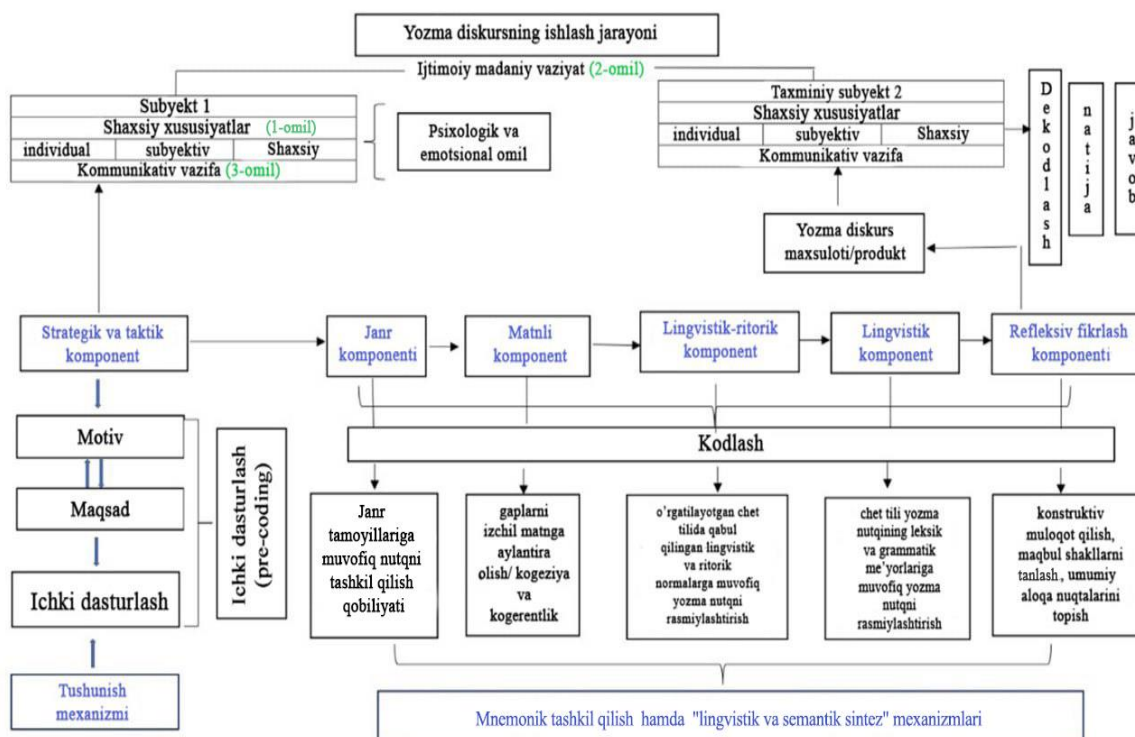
Yozma diskursning ishlash jarayoni

Ijtimoiy madaniy vaziyat (2-omil)

| Subyekt 1 | | |
|---|---|---|
| Shaxsiy xusu­siyatlar (1-omil) | | |
| individual | subyektiv | Shaxsiy |
| Kommunikativ vazifa (3-omil) | | |

Psixologik va emotsional omil

| Taxminiy subyekt 2 | | |
|---|---|---|
| Shaxsiy xususiyatlar | | |
| individual | subyektiv | Shaxsiy |
| Kommunikativ vazifa | | |

Dekodlash

natija

javob

Yozma diskurs maxsuloti/produkt

Strategik va taktik komponent

Janr komponenti

Matnli komponent

Lingvistik-ritorik komponent

Lingvistik komponent

Refleksiv fikrlash komponenti

Motiv

Maqsad

Ichki dasturlash

Ichki dasturlash (pre-coding)

Kodlash

Janr tamoyillariga muvofiq nutqni tashkil qilish qobiliyati

gaplarni izchil matnga aylantira olish/ kogeziya va kogerentlik

o'rgatilayotgan chet tilida qabul qilingan lingvistik va ritorik normalarga muvofiq yozma nutqni rasmiylashtirish

chet tili yozma nutqining leksik va grammatik me'yorlariga muvofiq yozma nutqni rasmiylashtirish

konstruktiv muloqot qilish, maqbul shakllarni tanlash , umumiy aloqa nuqtalarini topish

Tushunish mexanizmi

Mnemonik tashkil qilish hamda "lingvistik va semantik sintez" mexanizmlari